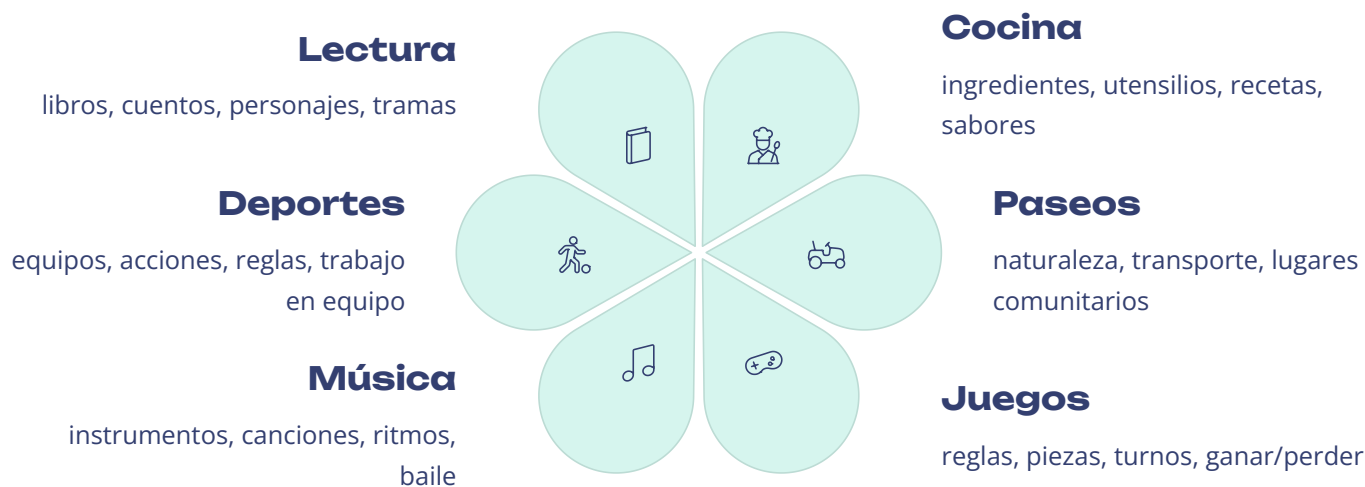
Lectura

libros, cuentos, personajes, tramas

Deportes

equipos, acciones, reglas, trabajo en equipo

Música

instrumentos, canciones, ritmos, baile

Cocina

ingredientes, utensilios, recetas, sabores

Paseos

naturaleza, transporte, lugares comunitarios

Juegos

reglas, piezas, turnos, ganar/perder